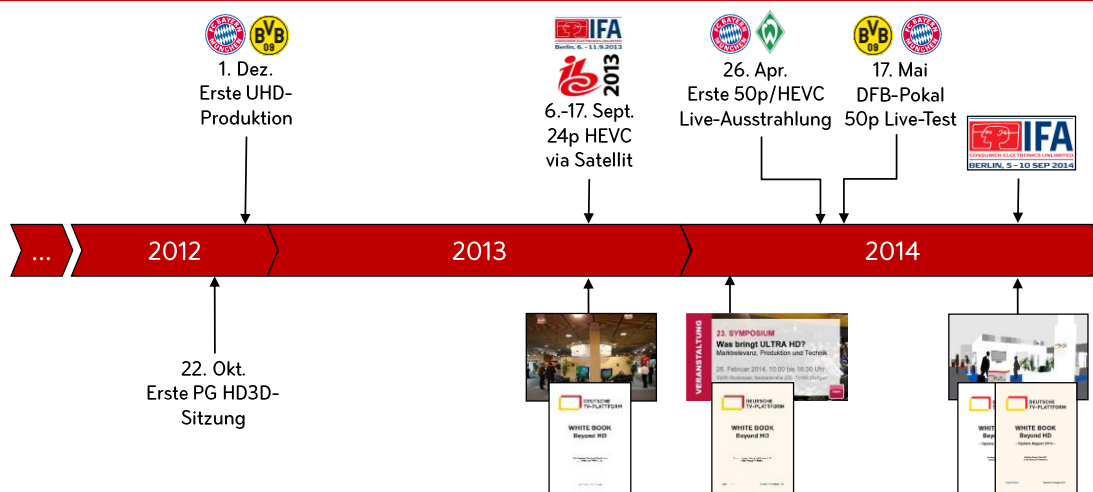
FC BAYERN MÜNCHEN BVB 09

1. Dez.
Erste UHD-Produktion

IFA CONSUMER ELECTRONICS UNLIMITED
Berlin, 6. - 11.9.2013

IBC 2013

6.-17. Sept.
24p HEVC
via Satellit

FC BAYERN MÜNCHEN

26. Apr.
Erste 50p/HEVC
Live-Ausstrahlung

BVB 09 FC BAYERN MÜNCHEN

17. Mai
DFB-Pokal
50p Live-Test

IFA
CONSUMER ELECTRONICS UNLIMITED
BERLIN, 5 - 10 SEP 2014

...

2012

2013

2014

22. Okt.
Erste PG HD3D-Sitzung

DEUTSCHE TV-PLATTFORM
WHITE BOOK
Beyond HD

VERANSTALTUNG
23. SYMPOSIUM
Was bringt ULTRA HD?
Marktrelevanz, Produktion und Technik
26. Februar 2014, 10.00 bis 16.30 Uhr

DEUTSCHE TV-PLATTFORM
WHITE BOOK
Beyond HD

DEUTSCHE TV-PLATTFORM
WHITE BOOK
Beyond HD
- Update August 2014 -